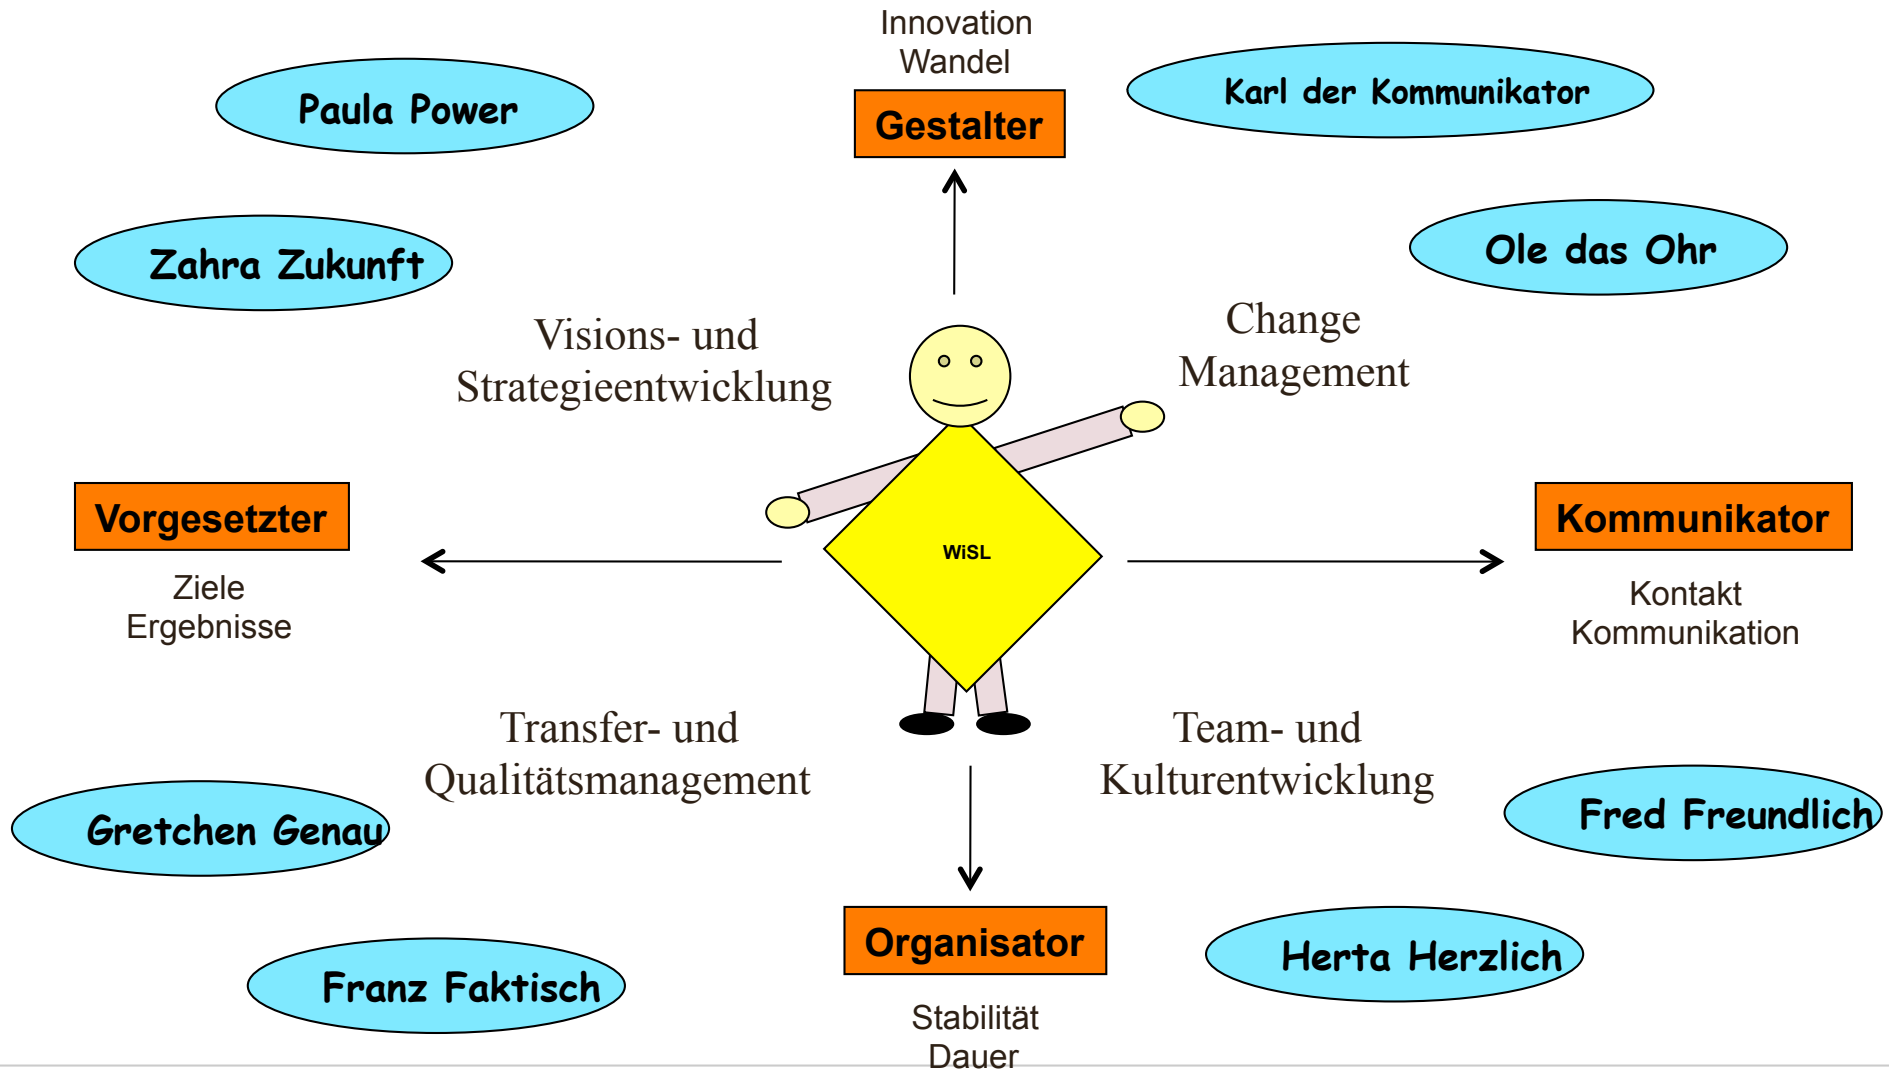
Innovation
Wandel
Gestalter

Paula Power

Karl der Kommunikator

Zahra Zukunft

Ole das Ohr

Visions- und Strategieentwicklung

Change Management

Vorgesetzter
Ziele
Ergebnisse

WiSL

Kommunikator
Kontakt
Kommunikation

Transfer- und Qualitätsmanagement

Team- und Kulturentwicklung

Gretchen Genau

Fred Freundlich

Organisator
Stabilität
Dauer

Franz Faktisch

Herta Herzlich